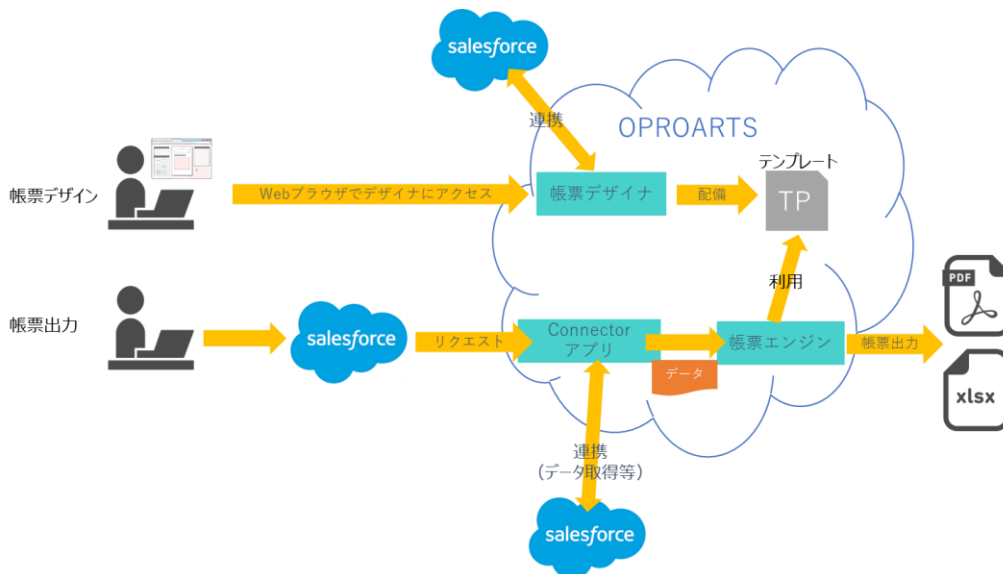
salesforce

連携

OPROARTS

テンプレート

帳票デザイン

Webブラウザでデザイナにアクセス

帳票デザイナ

配備

TP

利用

PDF

帳票出力

salesforce

リクエスト

Connector アプリ

帳票エンジン

帳票出力

データ

xlsx

連携 （データ取得等）

salesforce